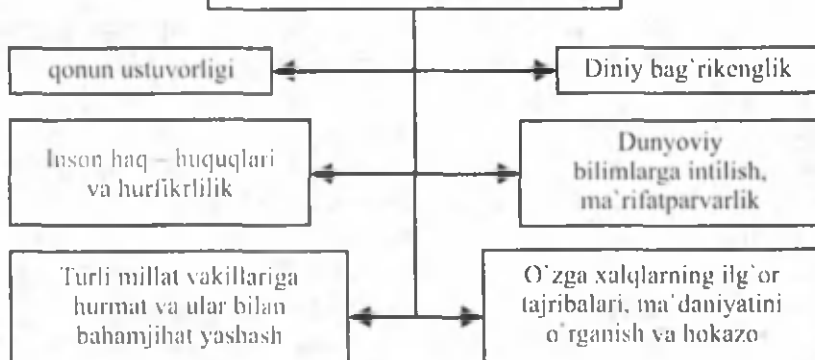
qonun ustuvorligi

Diniy bag`rikenglik

Inson haq – huquqlari va hurfikrlilik

Dunyoviy bilimlarga intilish, ma`rifatparvarlik

Turli millat vakillariga hurmat va ular bilan bahamjihat yashash

O`zga xalqlarning ilg`or tajribalari, ma`daniyatini o`rganish va hokazo